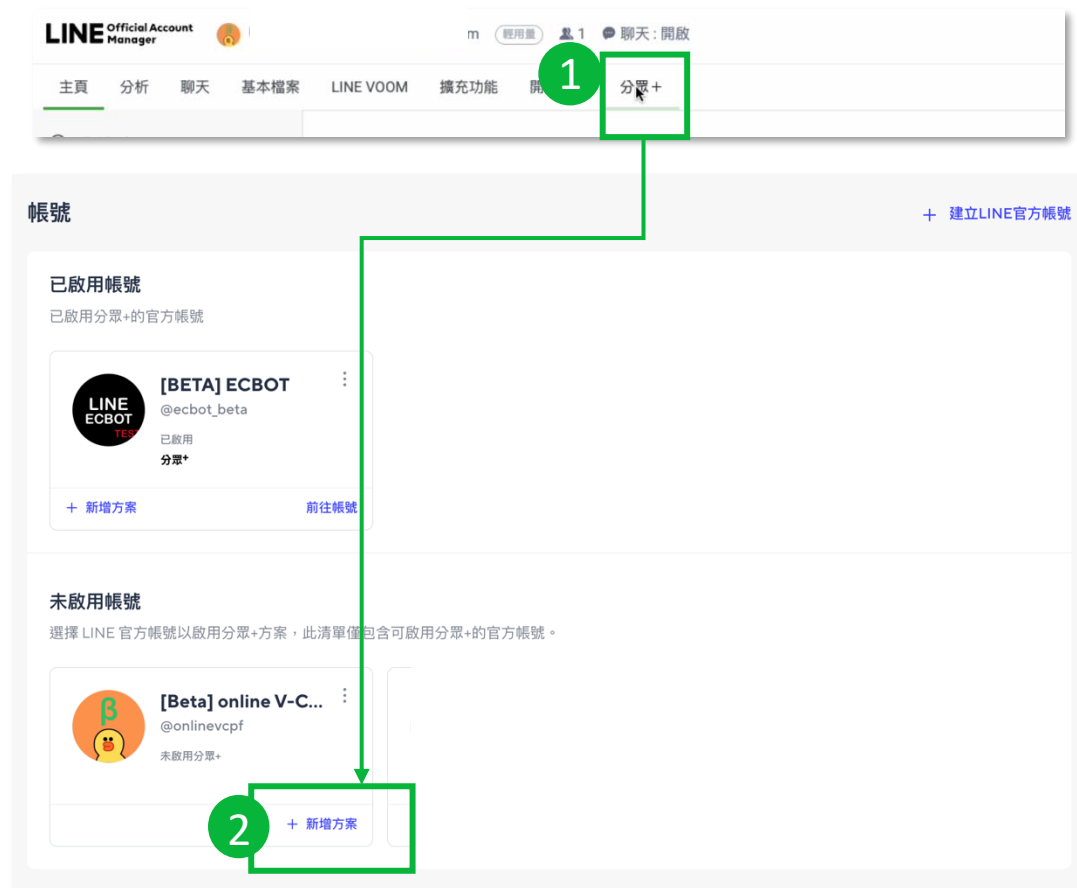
LINE Official Account Manager

m 輕用量 1 聊天：開啟

主頁 分析 聊天 基本檔案 LINE VOOM 擴充功能 開 1 分眾+

帳號

＋ 建立LINE官方帳號

已啟用帳號

已啟用分眾+的官方帳號

LINE ECBOT TEST

[BETA] ECBOT

@ecbot_beta

已啟用

分眾+

＋ 新增方案

前往帳號

未啟用帳號

選擇 LINE 官方帳號以啟用分眾+方案，此清單僅包含可啟用分眾+的官方帳號。

β

[Beta] online V-C...

@onlinevcpf

未啟用分眾+

2 ＋ 新增方案